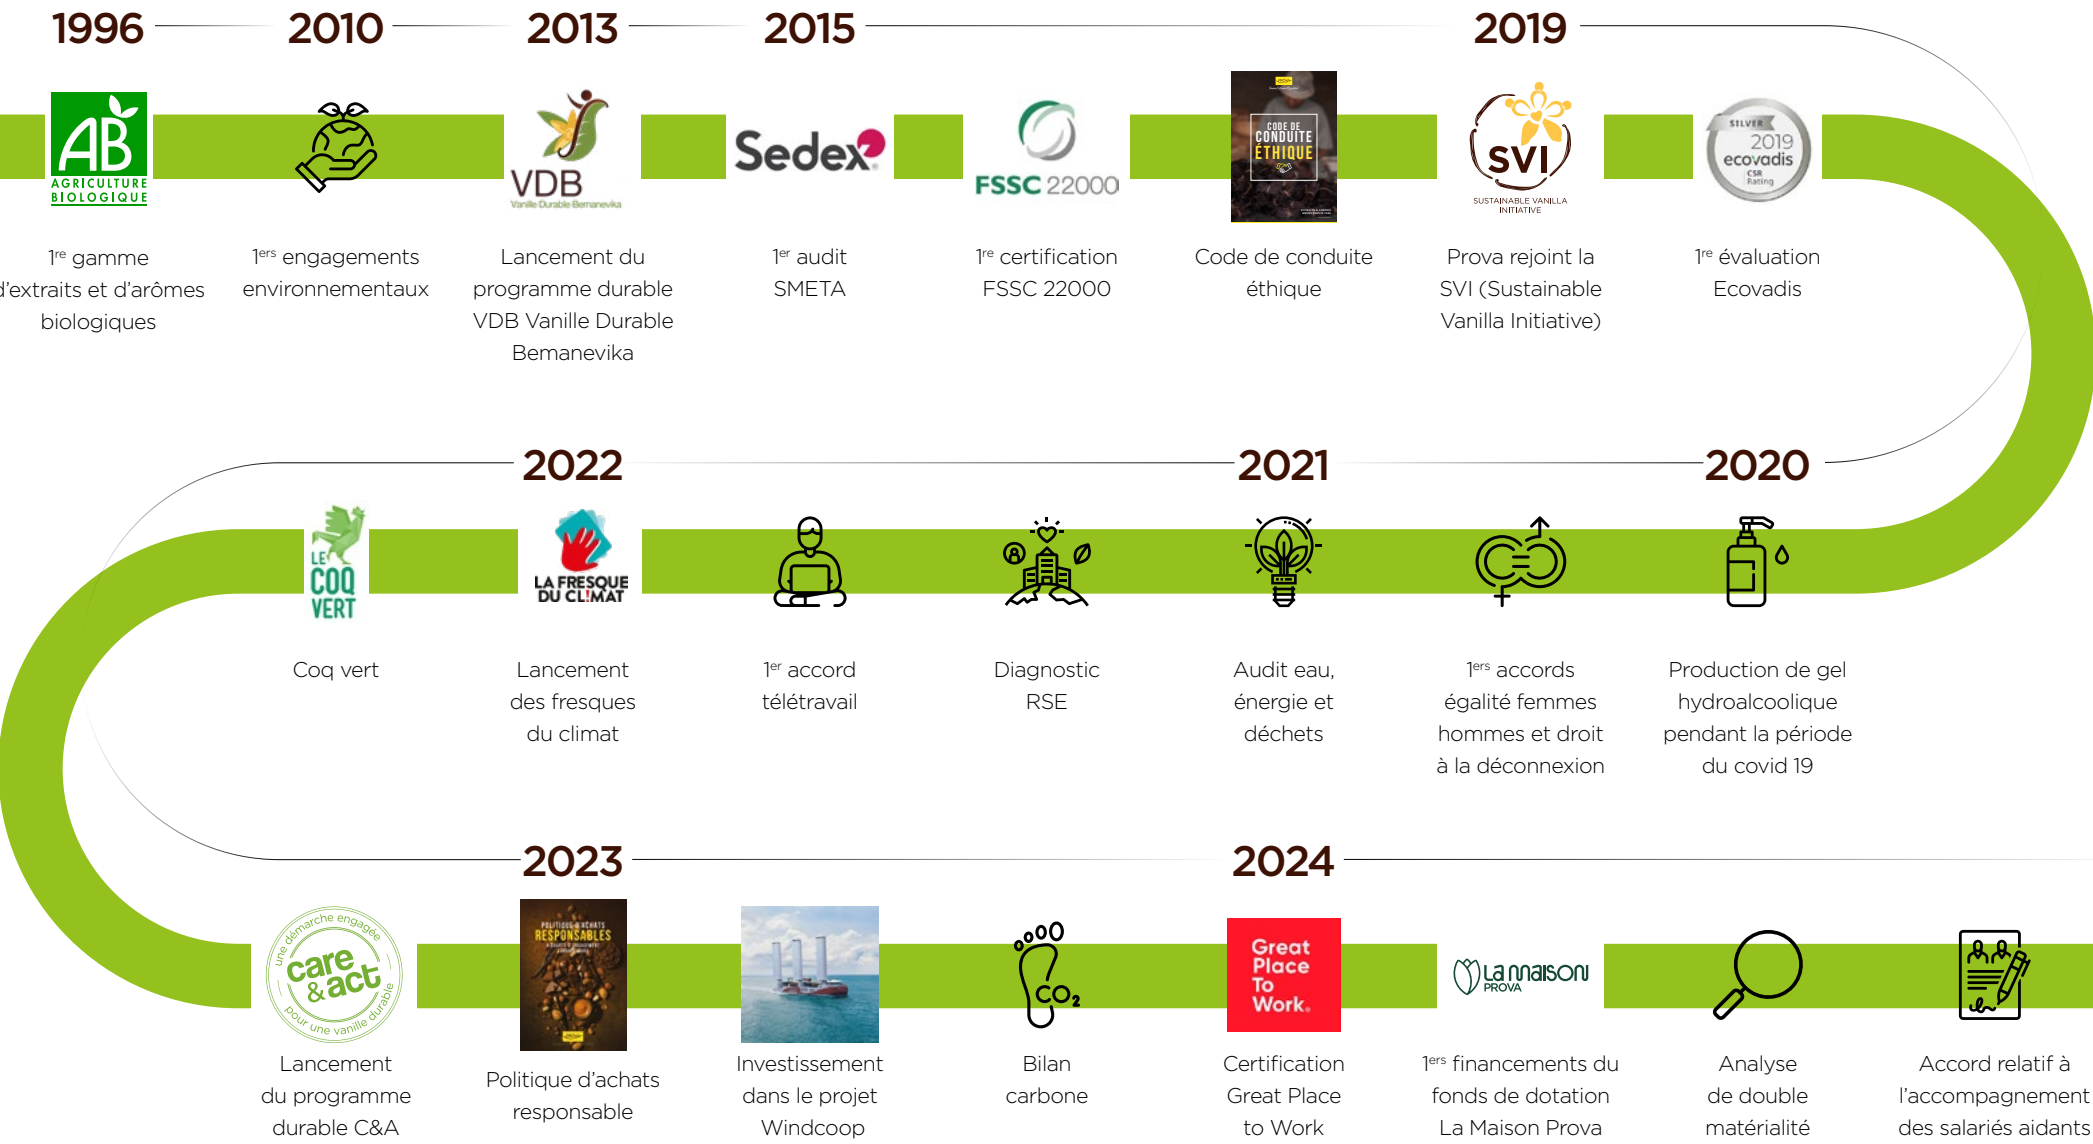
1996 2010 2013 2015 2019

AB AGRICULTURE BIOLOGIQUE

1$^{re}$ gamme d'extraits et d'arômes biologiques

1$^{ers}$ engagements environnementaux

VDB Vanille Durable Bemanevika

Lancement du programme durable VDB Vanille Durable Bemanevika

Sedex

1$^{er}$ audit SMETA

FSSC 22000

1$^{re}$ certification FSSC 22000

CODE DE CONDUITE ÉTHIQUE

Code de conduite éthique

SVI SUSTAINABLE VANILLA INITIATIVE

Prova rejoint la SVI (Sustainable Vanilla Initiative)

SILVER 2019 ecovadis CSR Rating

1$^{re}$ évaluation Ecovadis

2022 2021 2020

LE COQ VERT

Coq vert

LA FRESQUE DU CLIMAT

Lancement des fresques du climat

1$^{er}$ accord télétravail

Diagnostic RSE

Audit eau, énergie et déchets

1$^{ers}$ accords égalité femmes hommes et droit à la déconnexion

Production de gel hydroalcoolique pendant la période du covid 19

2023 2024

une démarche engagée care & act pour une vanille durable

Lancement du programme durable C&A

POLITIQUE D'ACHATS RESPONSABLES

Politique d'achats responsable

Investissement dans le projet Windcoop

$CO_2$

Bilan carbone

Great Place To Work.

Certification Great Place to Work

La maison PROVA

1$^{ers}$ financements du fonds de dotation La Maison Prova

Analyse de double matérialité

Accord relatif à l'accompagnement des salariés aidants